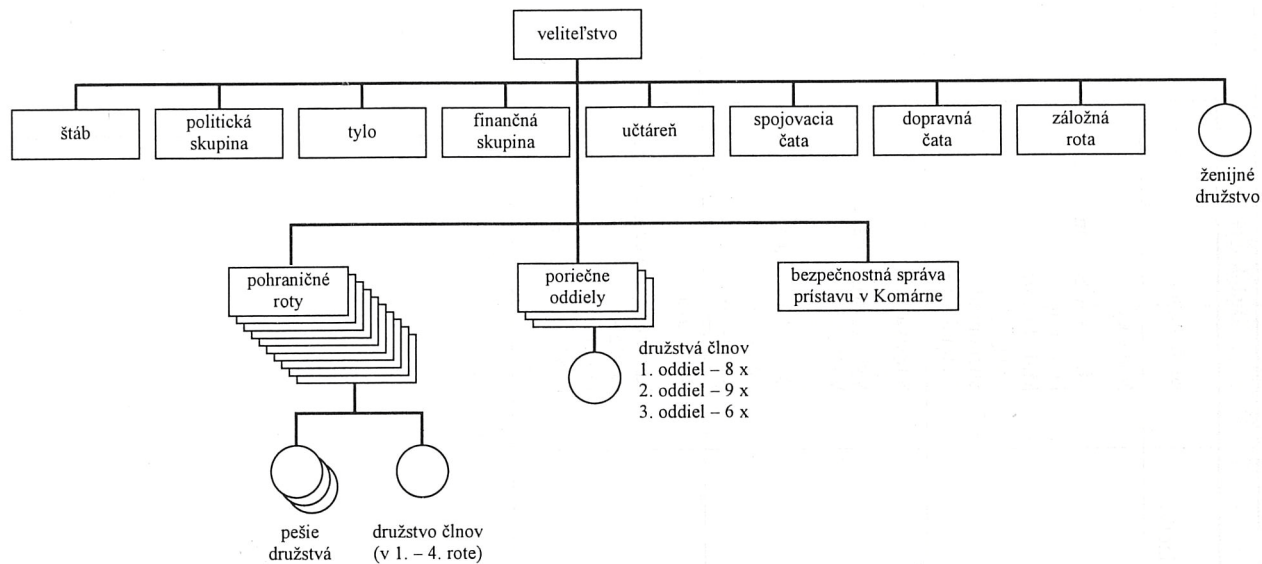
veliteľstvo

štáb

politická skupina

tylo

finančná skupina

účtáreň

spojovacia čata

dopravná čata

záložná rota

ženijné družstvo

pohraničné roty

poriečne oddiely

bezpečnostná správa prístavu v Komárne

družstvá člnov
1. oddiel – 8 x
2. oddiel – 9 x
3. oddiel – 6 x

pešie družstvá

družstvo člnov (v 1. – 4. rote)